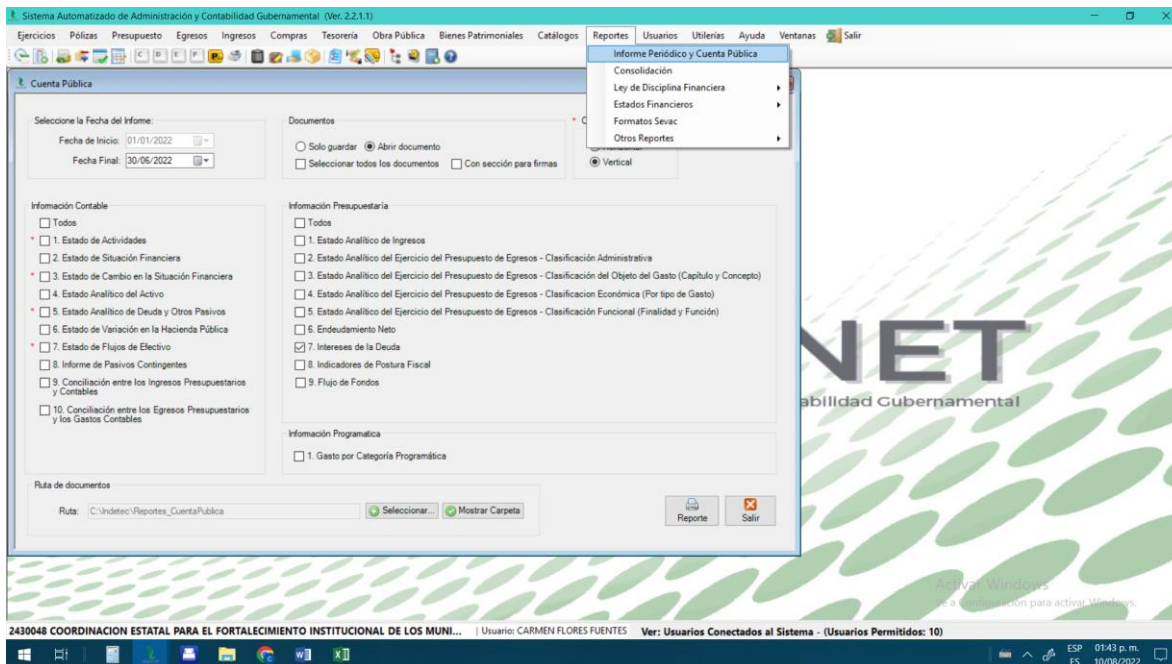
Sistema Automatizado de Administración y Contabilidad Gubernamental (Ver. 2.2.1.1)

Ejercicios Pólizas Presupuesto Egresos Ingresos Compras Tesorería Obra Pública Bienes Patrimoniales Catálogos Reportes Usuarios Utilerías Ayuda Ventanas Salir

Informe Periódico y Cuenta Pública
Consolidación
Ley de Disciplina Financiera
Estados Financieros
Formatos Sevac
Otros Reportes

Cuenta Pública

Seleccione la Fecha del Informe:
Fecha de Inicio: 01/01/2022
Fecha Final: 30/06/2022

Documentos
Solo guardar Abrir documento
Seleccionar todos los documentos Con sección para firmas

Vertical

Información Contable
Todos
1. Estado de Actividades
2. Estado de Situación Financiera
3. Estado de Cambio en la Situación Financiera
4. Estado Analítico del Activo
5. Estado Analítico de Deuda y Otros Pasivos
6. Estado de Variación en la Hacienda Pública
7. Estado de Flujos de Efectivo
8. Informe de Pasivos Contingentes
9. Conciliación entre los Ingresos Presupuestarios y Contables
10. Conciliación entre los Egresos Presupuestarios y los Gastos Contables

Información Presupuestaria
Todos
1. Estado Analítico de Ingresos
2. Estado Analítico del Ejercicio del Presupuesto de Egresos - Clasificación Administrativa
3. Estado Analítico del Ejercicio del Presupuesto de Egresos - Clasificación del Objeto del Gasto (Capítulo y Concepto)
4. Estado Analítico del Ejercicio del Presupuesto de Egresos - Clasificacion Económica (Por tipo de Gasto)
5. Estado Analítico del Ejercicio del Presupuesto de Egresos - Clasificación Funcional (Finalidad y Función)
6. Endeudamiento Neto
7. Intereses de la Deuda
8. Indicadores de Postura Fiscal
9. Flujo de Fondos

Información Programatica
1. Gasto por Categoría Programática

Ruta de documentos
Ruta: C:\Indetec\Reportes_CuentaPublica
Seleccionar... Mostrar Carpeta

Reporte Salir

NET
abilidad Gubernamental

Activar Windows
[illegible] para activar Windows.

2430048 COORDINACION ESTATAL PARA EL FORTALECIMIENTO INSTITUCIONAL DE LOS MUNI... | Usuario: CARMEN FLORES FUENTES Ver: Usuarios Conectados al Sistema - (Usuarios Permitidos: 10)

ESP ES 01:43 p. m. 10/08/2022